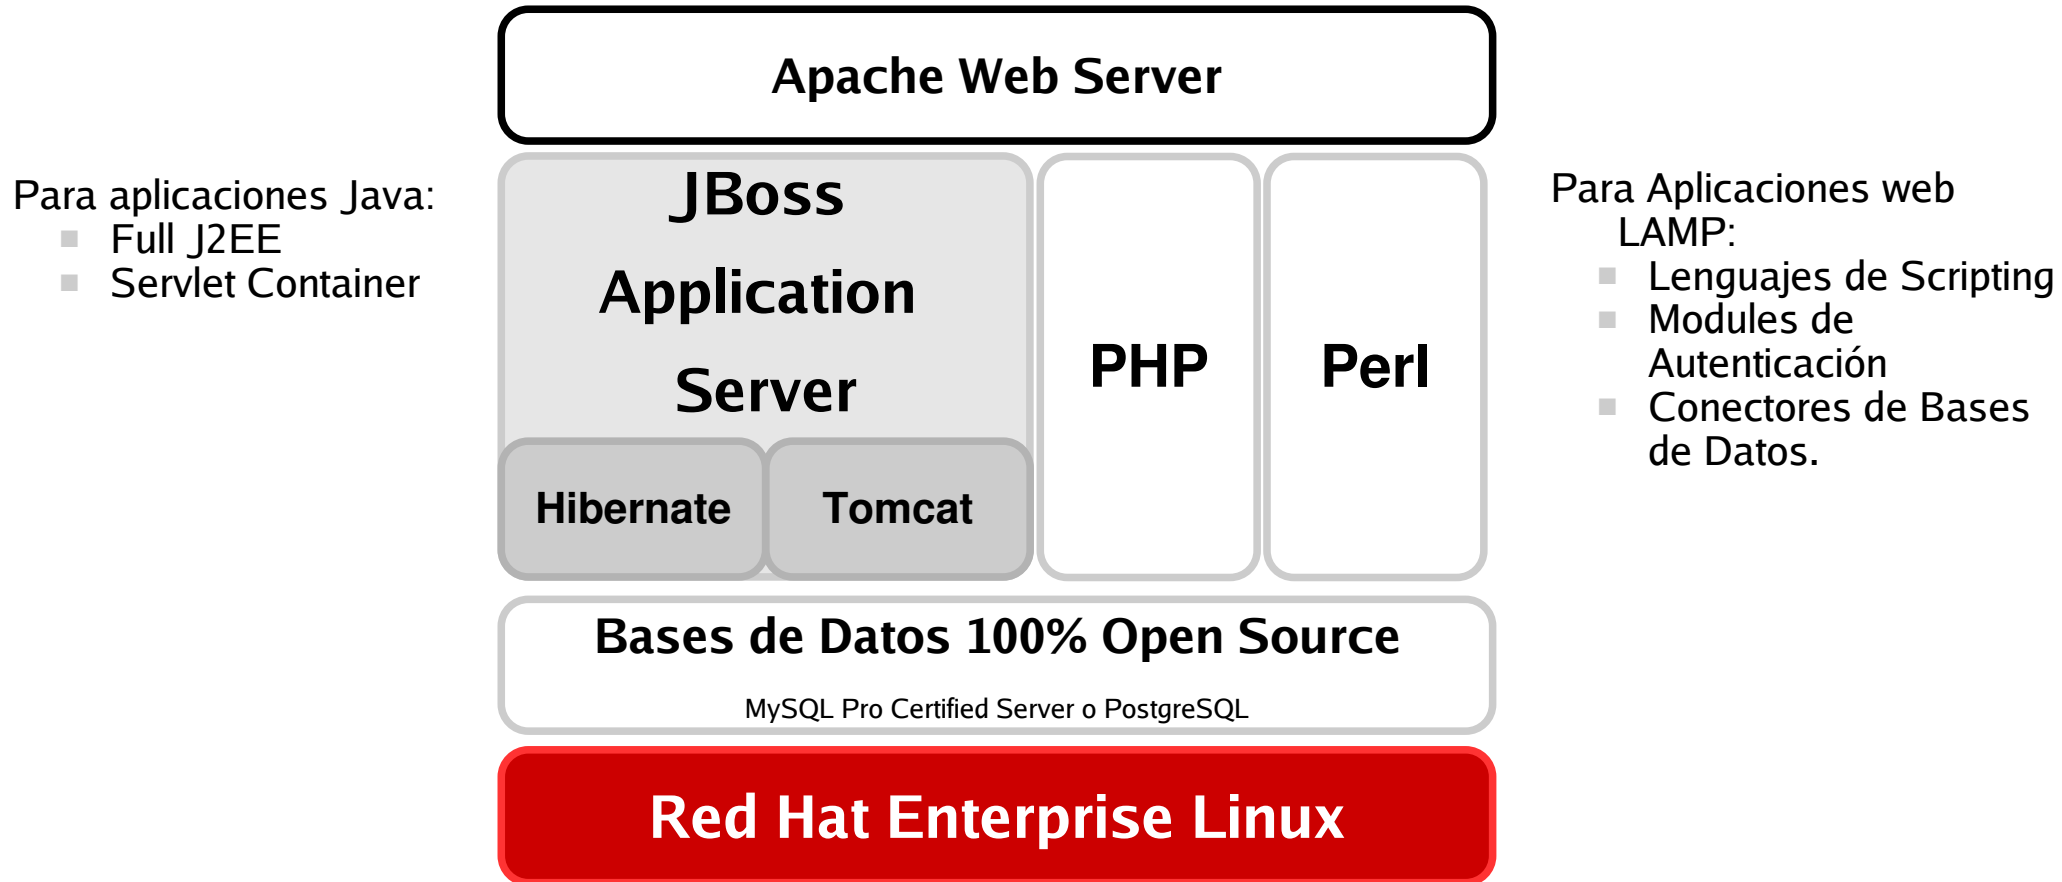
Para aplicaciones Java:
- Full J2EE
- Servlet Container

Apache Web Server

JBoss Application Server

Hibernate

Tomcat

PHP

Perl

Para Aplicaciones web LAMP:
- Lenguajes de Scripting
- Modules de Autenticación
- Conectores de Bases de Datos.

Bases de Datos 100% Open Source

MySQL Pro Certified Server o PostgreSQL

Red Hat Enterprise Linux